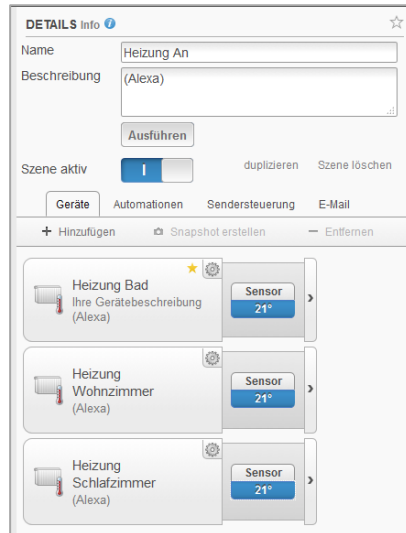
DETAILS Info

Name Heizung An

Beschreibung (Alexa)

Ausführen

Szene aktiv I duplizieren Szene löschen

Geräte Automationen Sendersteuerung E-Mail

+ Hinzufügen Snapshot erstellen — Entfernen

Heizung Bad
Ihre Gerätebeschreibung
(Alexa)
Sensor
21°

Heizung Wohnzimmer
(Alexa)
Sensor
21°

Heizung Schlafzimmer
(Alexa)
Sensor
21°